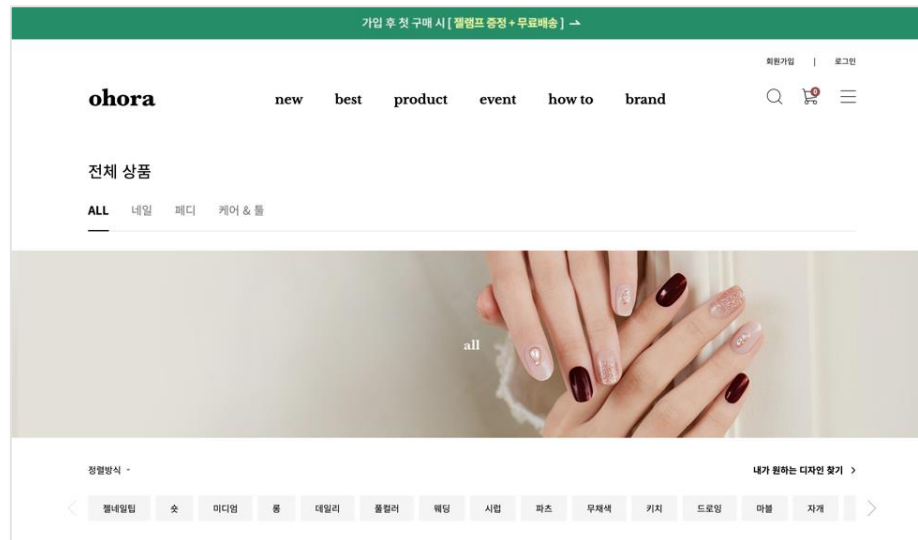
가입 후 첫 구매 시 [ 젤램프 증정 + 무료배송 ] →

회원가입 | 로그인

ohora

new best product event how to brand

0

전체 상품

ALL 네일 페디 케어 & 툴

all

정렬방식 -

내가 원하는 디자인 찾기 >

젤네일팁 숏 미디엄 롱 데일리 풀컬러 웨딩 시럽 파츠 무채색 키치 드로잉 마블 자개